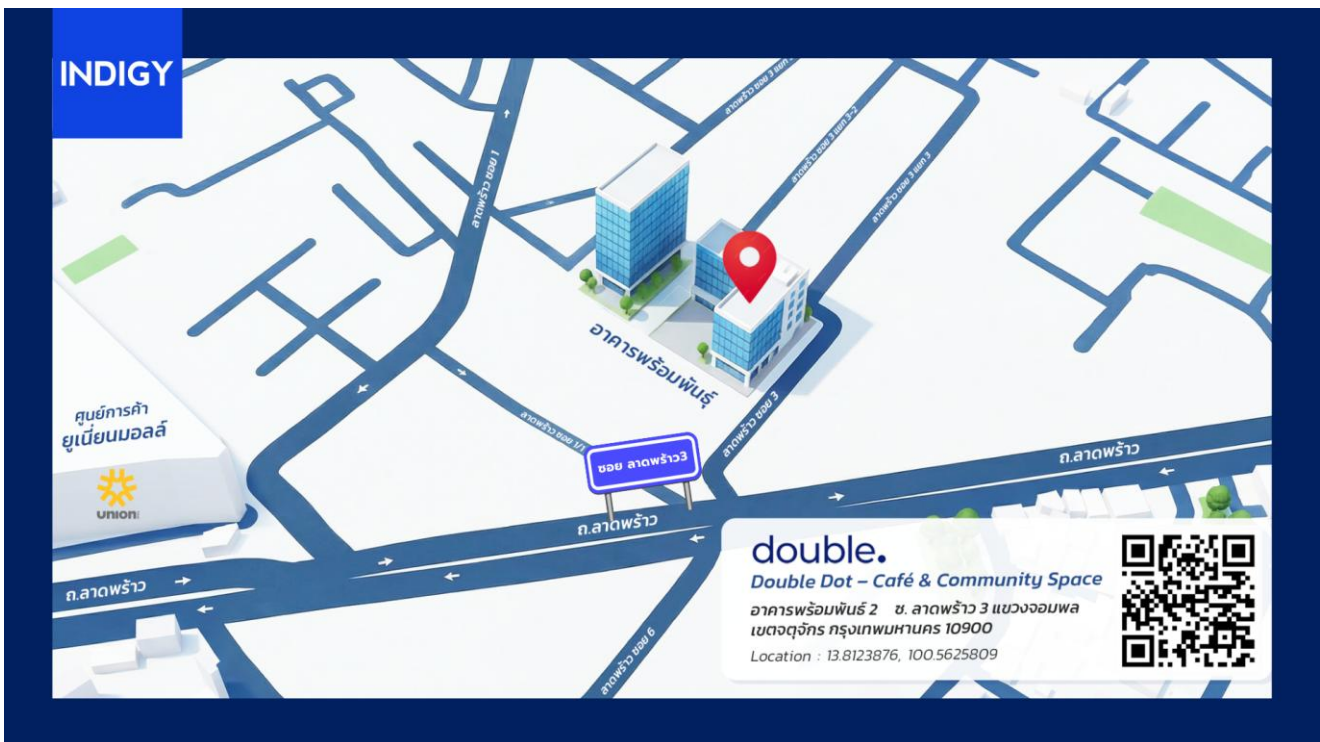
INDIGY

ลาดพร้าว ซอย 3 แยก 1

ลาดพร้าว ซอย 3 แยก 3-2

ลาดพร้าว ซอย 1

ลาดพร้าว ซอย 3 แยก 3

อาคารพร้อมพันธุ์

ศูนย์การค้า
ยูเนี่ยนมอลล์

union

ลาดพร้าว ซอย 1/1

ซอย ลาดพร้าว3

ลาดพร้าว ซอย 3

ถ.ลาดพร้าว

ถ.ลาดพร้าว

ถ.ลาดพร้าว

ลาดพร้าว ซอย 6

double.
Double Dot – Café & Community Space
อาคารพร้อมพันธ์ 2 ซ. ลาดพร้าว 3 แขวงจอมพล เขตจตุจักร กรุงเทพมหานคร 10900
Location : 13.8123876, 100.5625809